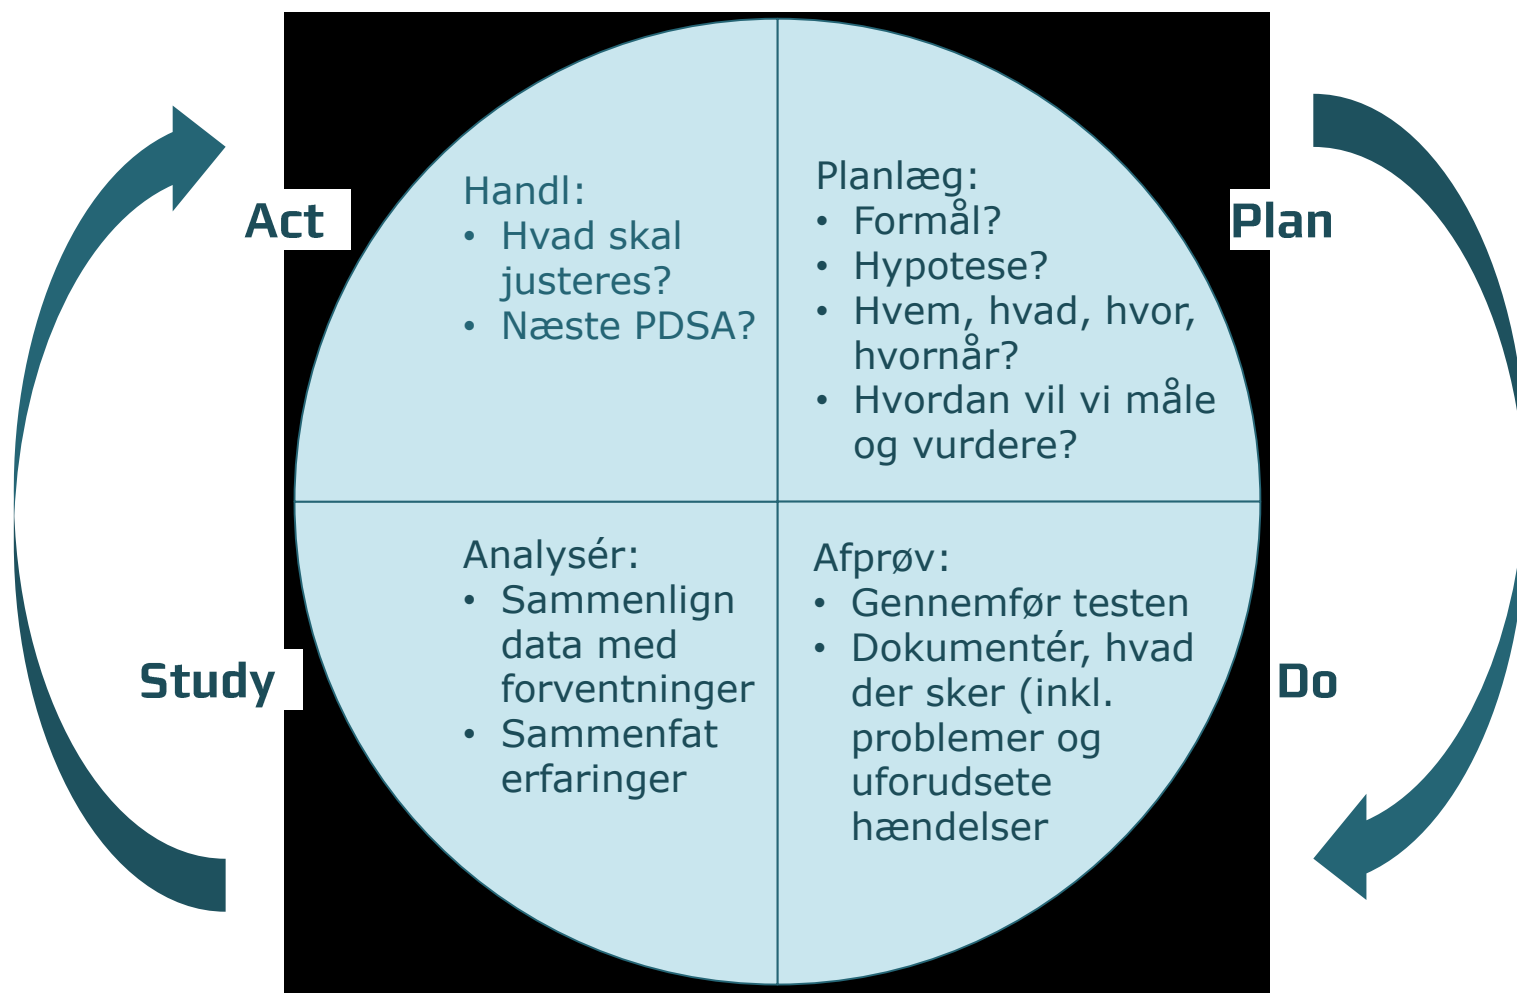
Act

Handl:
• Hvad skal justeres?
• Næste PDSA?

Plan

Planlæg:
• Formål?
• Hypotese?
• Hvem, hvad, hvor, hvornår?
• Hvordan vil vi måle og vurdere?

Study

Analysér:
• Sammenlign data med forventninger
• Sammenfat erfaringer

Do

Afprøv:
• Gennemfør testen
• Dokumentér, hvad der sker (inkl. problemer og uforudsete hændelser